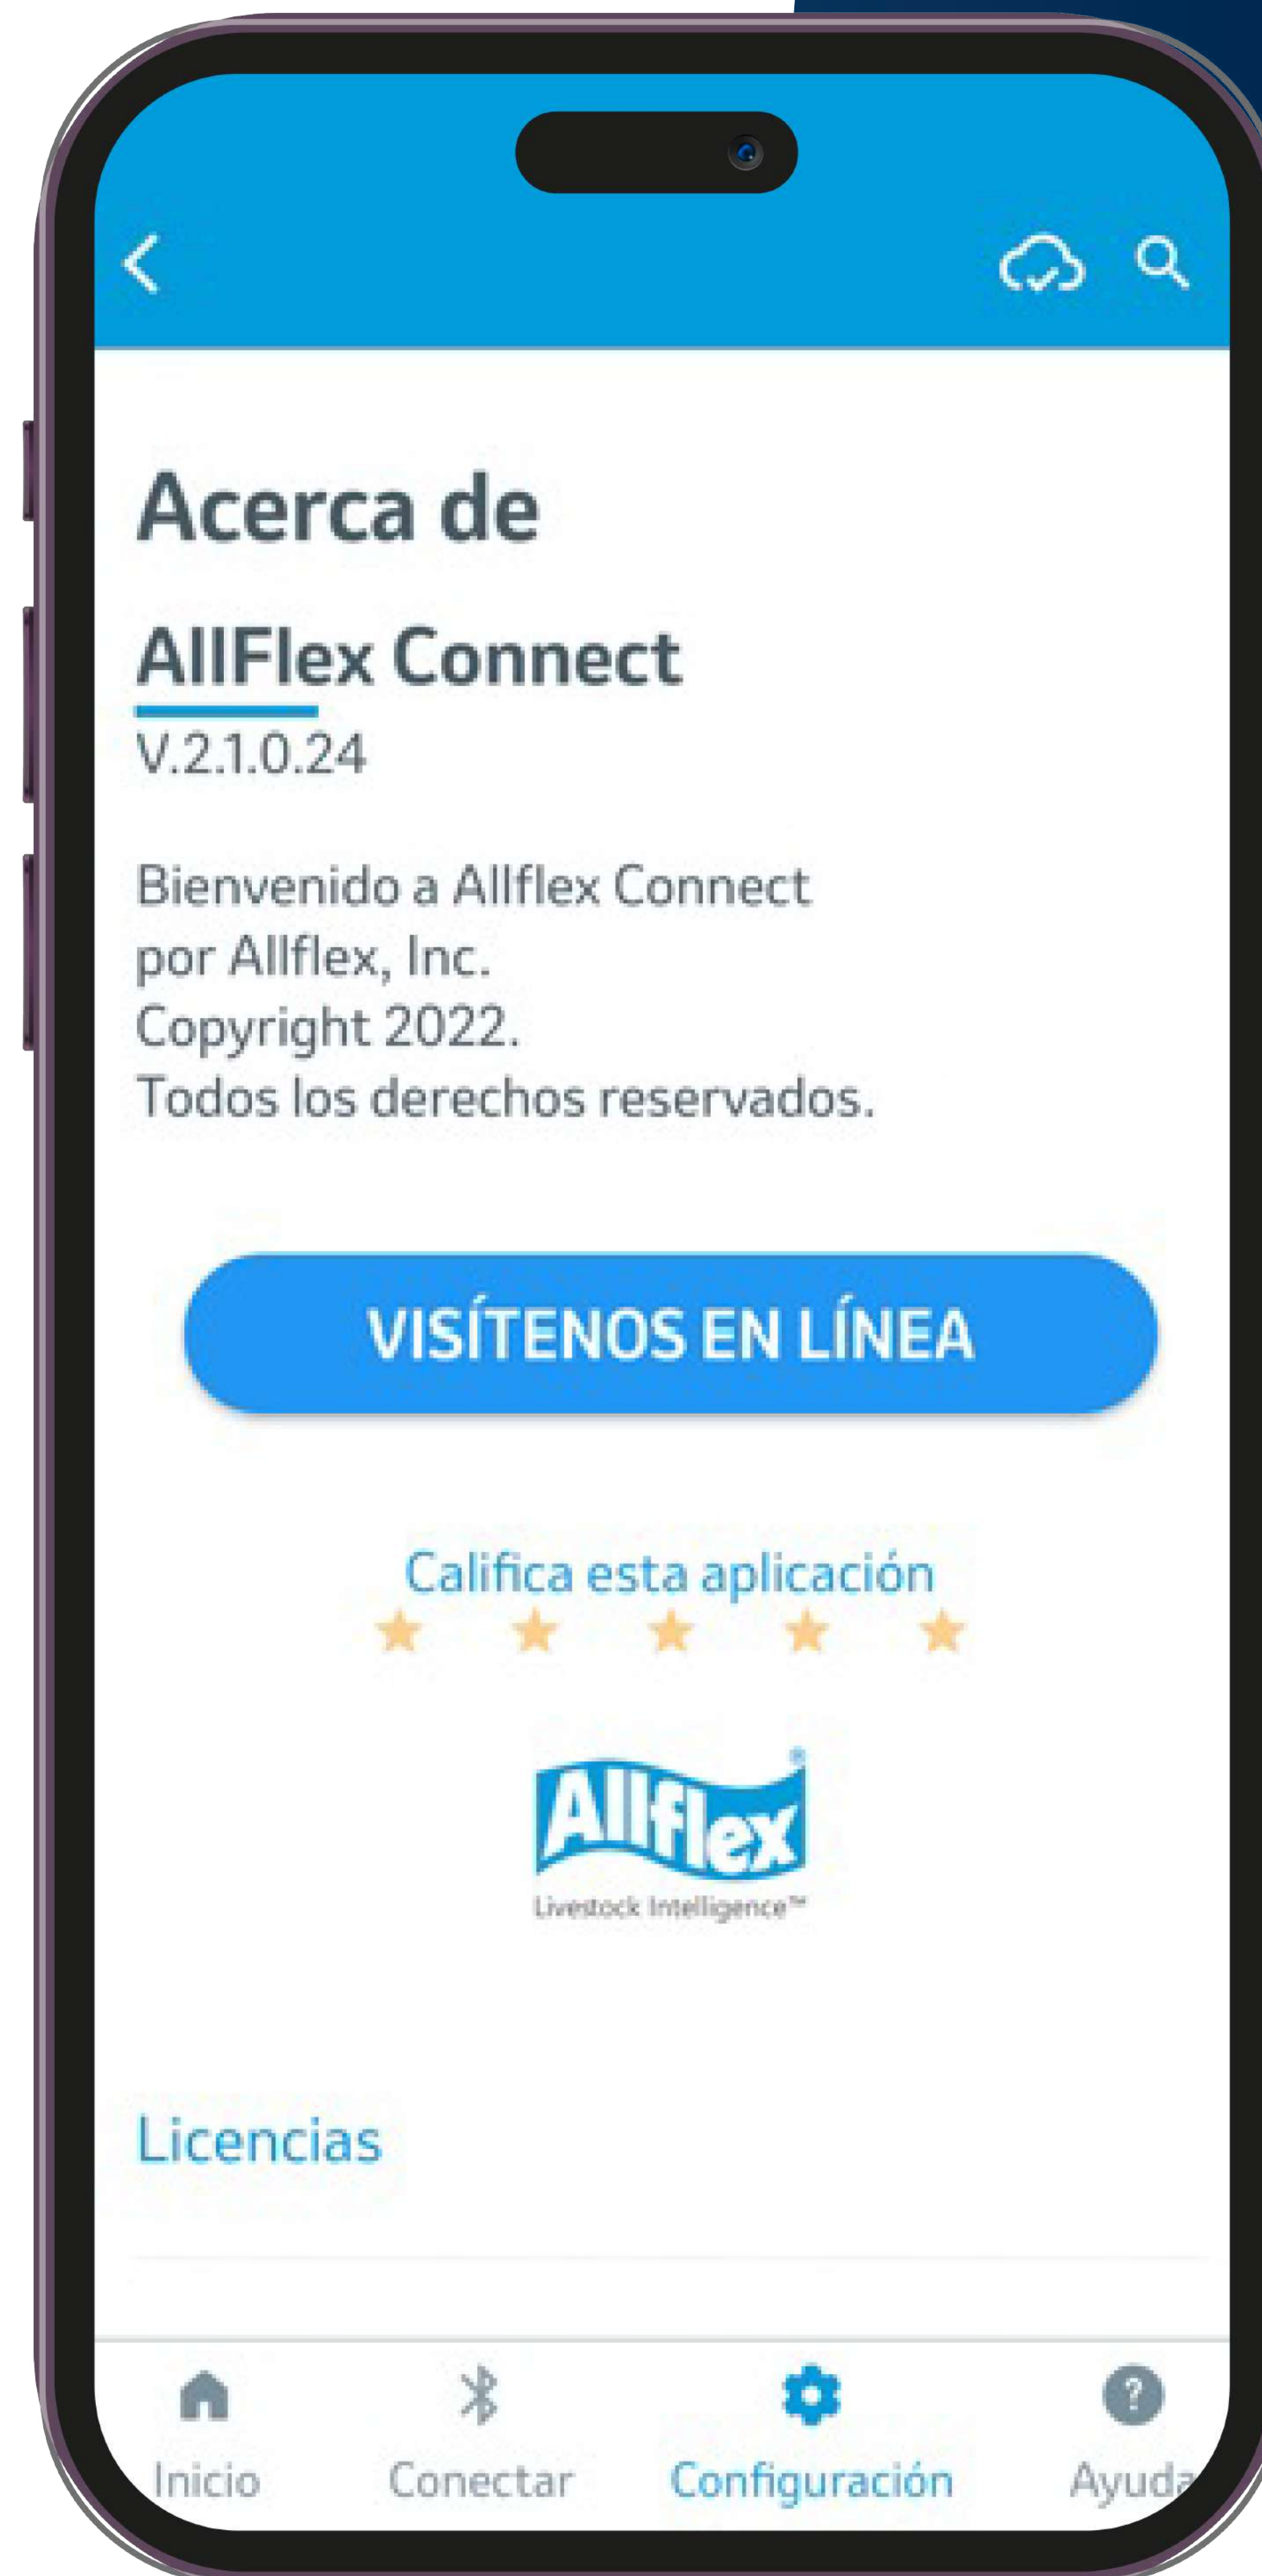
Acerca de

AllFlex Connect

V.2.1.0.24

Bienvenido a Allflex Connect
por Allflex, Inc.
Copyright 2022.
Todos los derechos reservados.

VISÍTENOS EN LÍNEA

Califica esta aplicación

Allflex
Livestock Intelligence™

Licencias

Inicio Conectar Configuración Ayuda